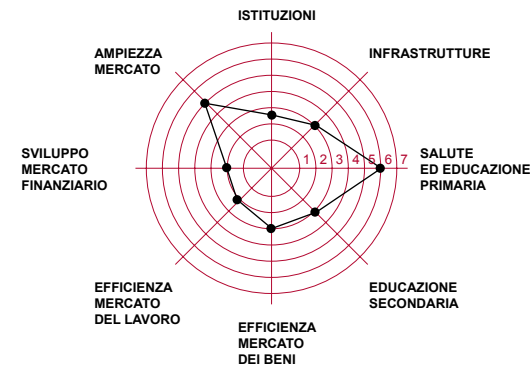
ISTITUZIONI

INFRASTRUTTURE

AMPIEZZA MERCATO

SVILUPPO MERCATO FINANZIARIO

1 2 3 4 5 6 7

SALUTE ED EDUCAZIONE PRIMARIA

EFFICIENZA MERCATO DEL LAVORO

EDUCAZIONE SECONDARIA

EFFICIENZA MERCATO DEI BENI